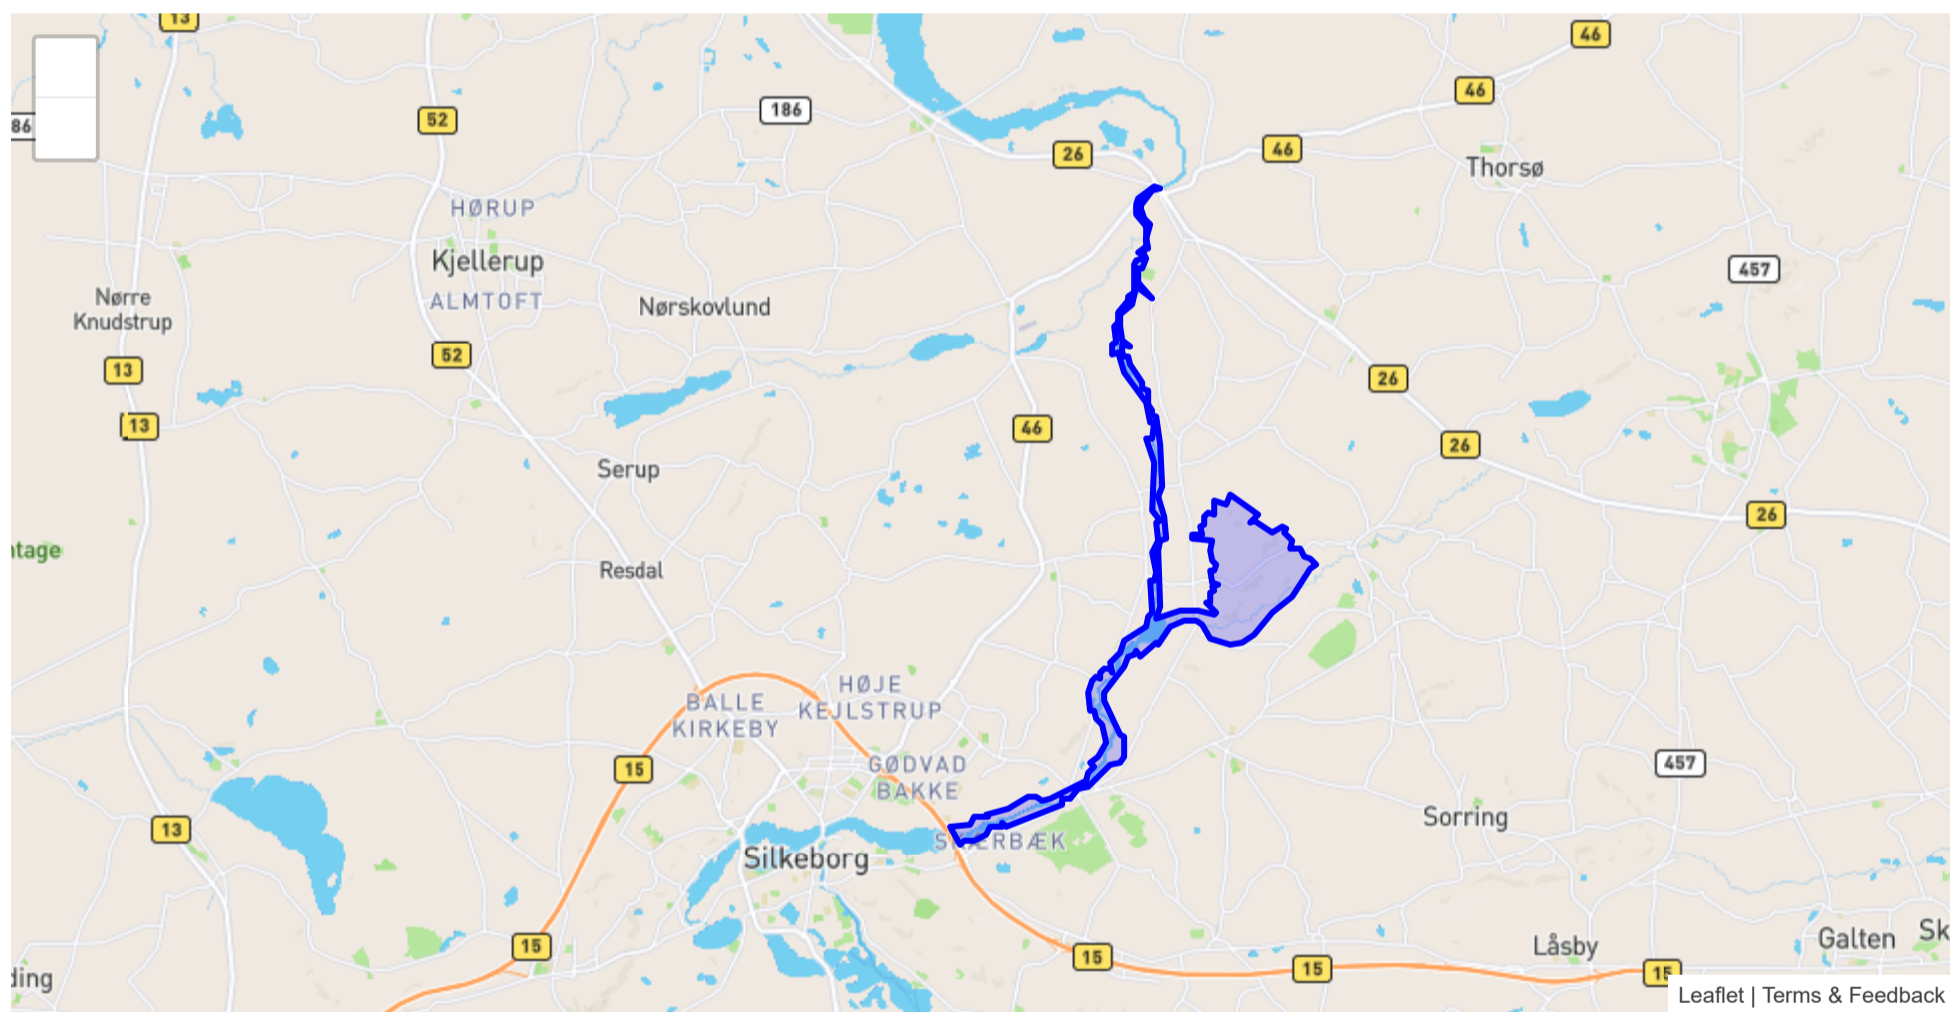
13
86
52
186
26
46
46
46
Thorsø
HØRUP
Kjellerup
ALMTOFT
Nørskovlund
Nørre Knudstrup
52
13
13
457
26
46
26
Serup
26
ntage
Resdal
HØJE KEJLSTRUP
BALLE KIRKEBY
15
GØDVAD BAKKE
457
13
Sorring
Silkeborg
S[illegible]ERBÆK
15
15
15
Låsby
Galten
Sk
ding
15
Leaflet | Terms & Feedback